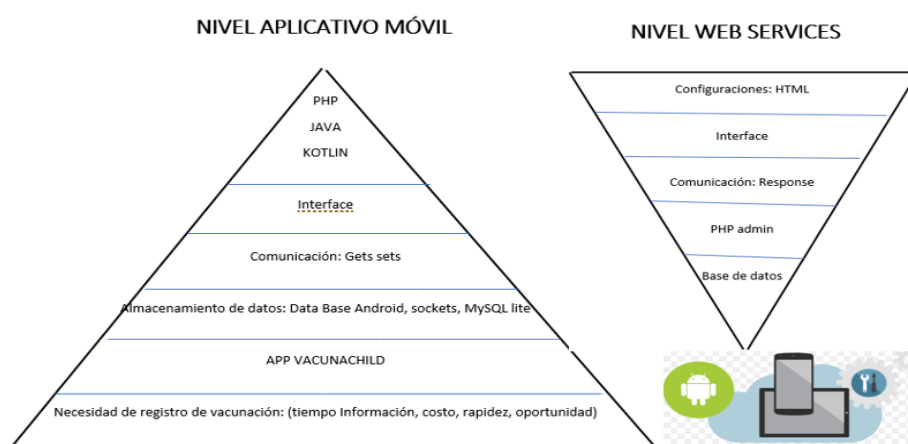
NIVEL APLICATIVO MÓVIL

PHP
JAVA
KOTLIN

Interface

Comunicación: Gets sets

Almacenamiento de datos: Data Base Android, sockets, MySQL lite

APP VACUNACHILD

Necesidad de registro de vacunación: (tiempo Información, costo, rapidez, oportunidad)

NIVEL WEB SERVICES

Configuraciones: HTML

Interface

Comunicación: Response

PHP admin

Base de datos